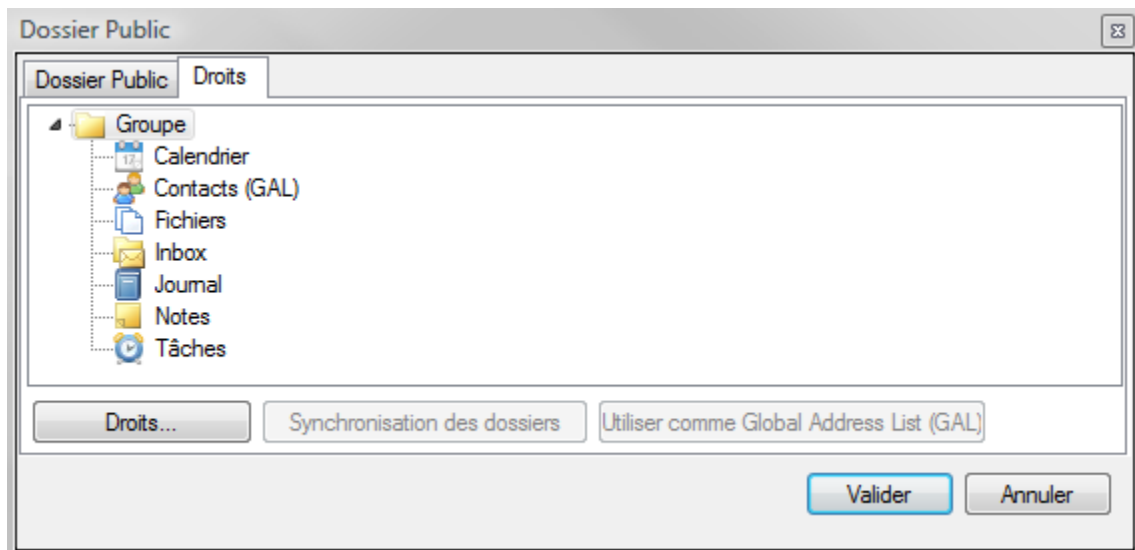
Dossier Public

Dossier Public
Droits

Groupe
Calendrier
Contacts (GAL)
Fichiers
Inbox
Journal
Notes
Tâches

Droits...
Synchronisation des dossiers
Utiliser comme Global Address List (GAL)

Valider
Annuler